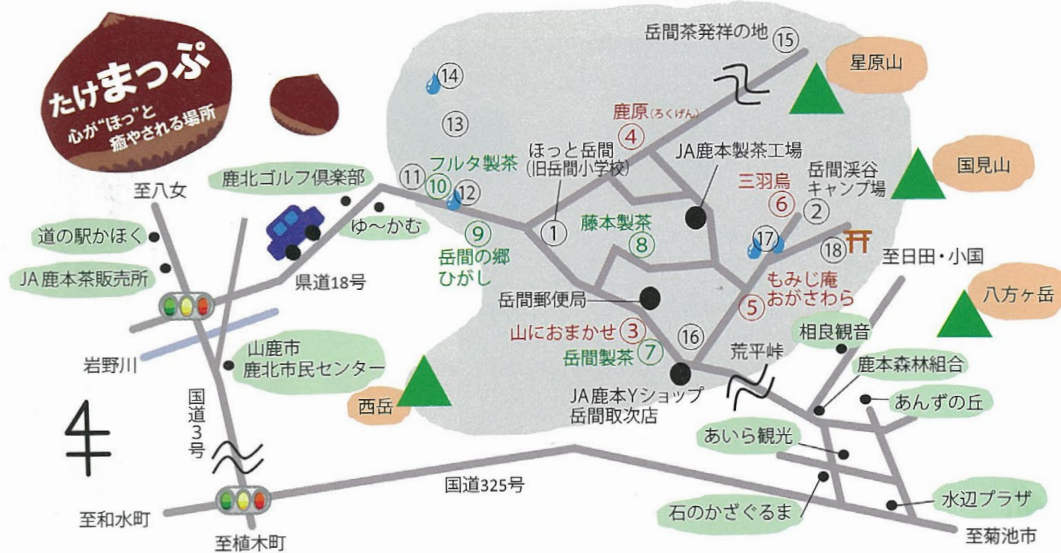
たけまっぷ
心が"ほっ"と癒やされる場所

岳間茶発祥の地 ⑮
星原山
⑭
⑬
鹿原(ろくげん) ④
ほっと岳間 (旧岳間小学校)
JA鹿本製茶工場
岳間渓谷キャンプ場
国見山
フルタ製茶 ⑩ ⑪ ⑫
三羽鳥 ⑥ ②
鹿北ゴルフ倶楽部
至八女
ゆ〜かむ
① 藤本製茶 ⑧
⑰ ⑱
⑨ 岳間の郷 ひがし
道の駅かほく
県道18号
至日田・小国
もみじ庵 おがさわら ⑤
JA鹿本茶販売所
岳間郵便局
八方ヶ岳
山におまかせ ③
⑯
相良観音
岩野川
山鹿市 鹿北市民センター
岳間製茶 ⑦
荒平峠
鹿本森林組合
JA鹿本Yショップ 岳間取次店
西岳
あんずの丘
国道3号
あいら観光
国道325号
水辺プラザ
至和水町
石のかざぐるま
至植木町
至菊池市